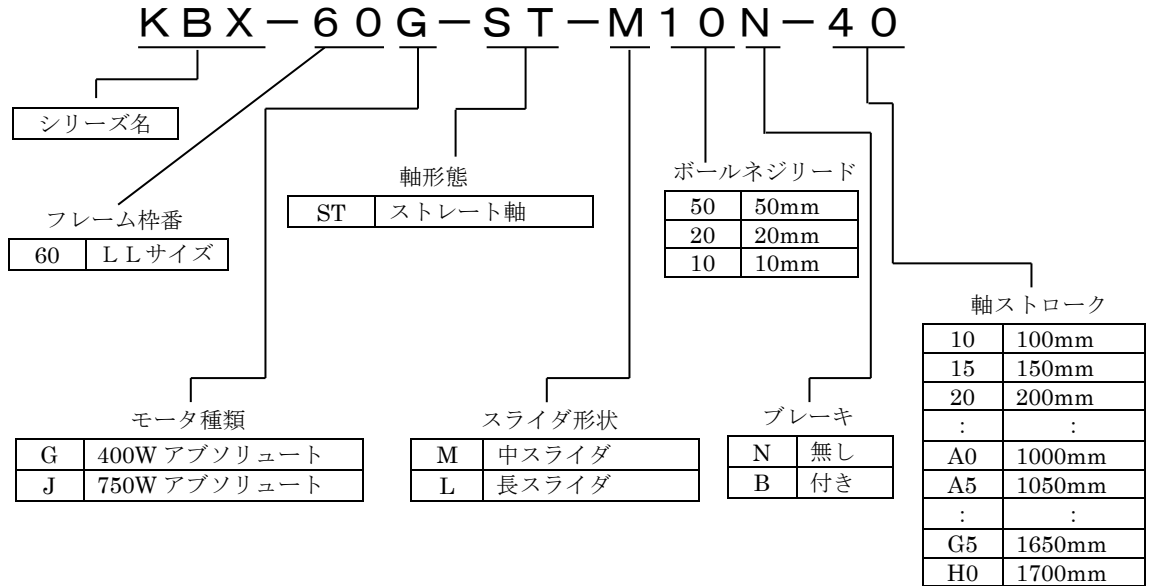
KBX－60G－ST－M10N－40

シリーズ名

軸形態

| ST | ストレート軸 |
|---|---|

ボールネジリード

| 50 | 50mm |
|---|---|
| 20 | 20mm |
| 10 | 10mm |

フレーム枠番

| 60 | ＬＬサイズ |
|---|---|

軸ストローク

| 10 | 100mm |
|---|---|
| 15 | 150mm |
| 20 | 200mm |
| : | : |
| A0 | 1000mm |
| A5 | 1050mm |
| : | : |
| G5 | 1650mm |
| H0 | 1700mm |

モータ種類

| G | 400W アブソリュート |
|---|---|
| J | 750W アブソリュート |

スライダ形状

| M | 中スライダ |
|---|---|
| L | 長スライダ |

ブレーキ

| N | 無し |
|---|---|
| B | 付き |